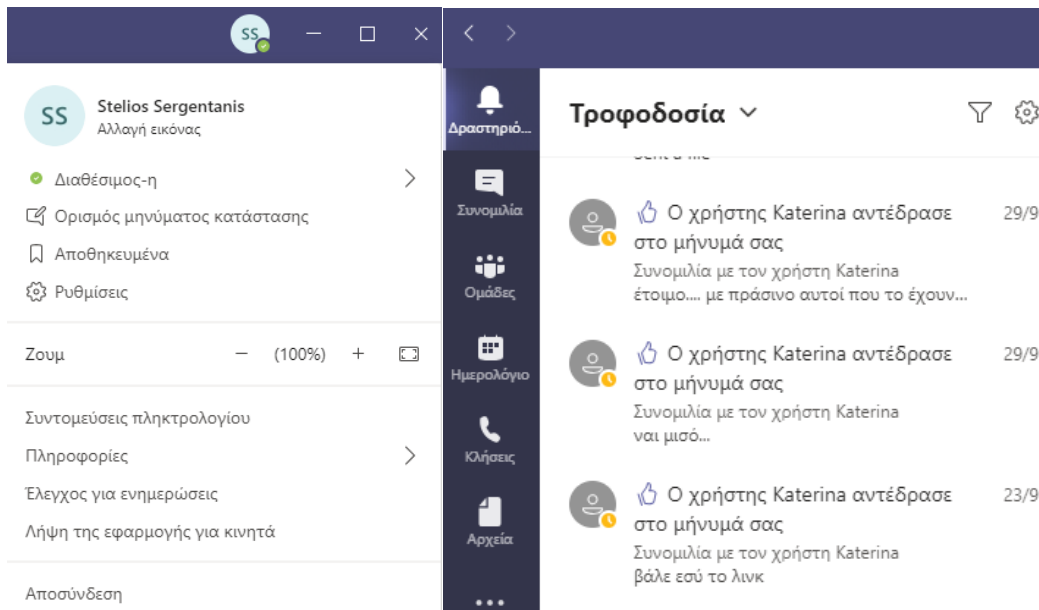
SS

SS
Stelios Sergentanis
Αλλαγή εικόνας

Διαθέσιμος-η
Ορισμός μηνύματος κατάστασης
Αποθηκευμένα
Ρυθμίσεις

Ζουμ — (100%) +

Συντομεύσεις πληκτρολογίου
Πληροφορίες
Έλεγχος για ενημερώσεις
Λήψη της εφαρμογής για κινητά

Αποσύνδεση

Δραστηριό...
Συνομιλία
Ομάδες
Ημερολόγιο
Κλήσεις
Αρχεία
...

Τροφοδοσία

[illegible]

Ο χρήστης Katerina αντέδρασε στο μήνυμά σας 29/9
Συνομιλία με τον χρήστη Katerina
έτοιμο.... με πράσινο αυτοί που το έχουν...

Ο χρήστης Katerina αντέδρασε στο μήνυμά σας 29/9
Συνομιλία με τον χρήστη Katerina
ναι μισό...

Ο χρήστης Katerina αντέδρασε στο μήνυμά σας 23/9
Συνομιλία με τον χρήστη Katerina
βάλε εσύ το λινκ